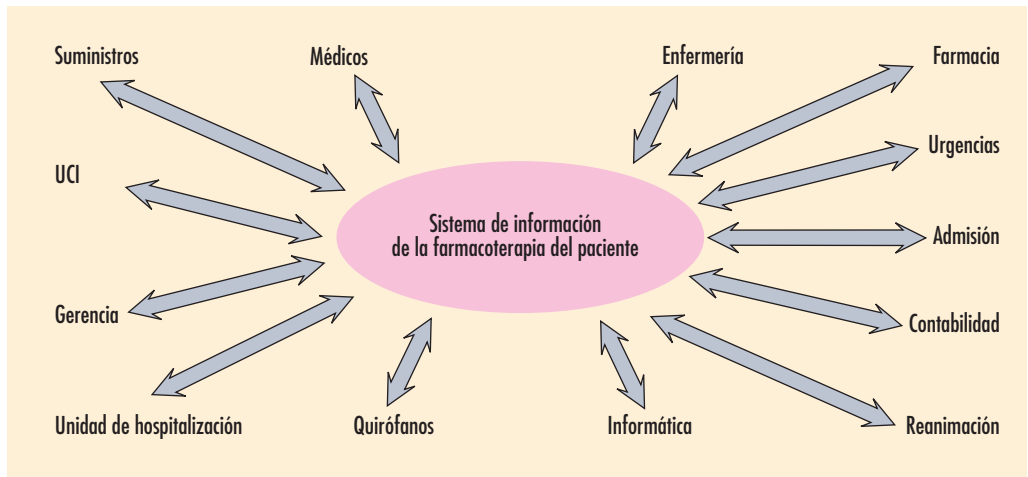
Suministros

Médicos

Enfermería

Farmacia

UCI

Urgencias

Sistema de información de la farmacoterapia del paciente

Admisión

Gerencia

Contabilidad

Unidad de hospitalización

Quirófanos

Informática

Reanimación